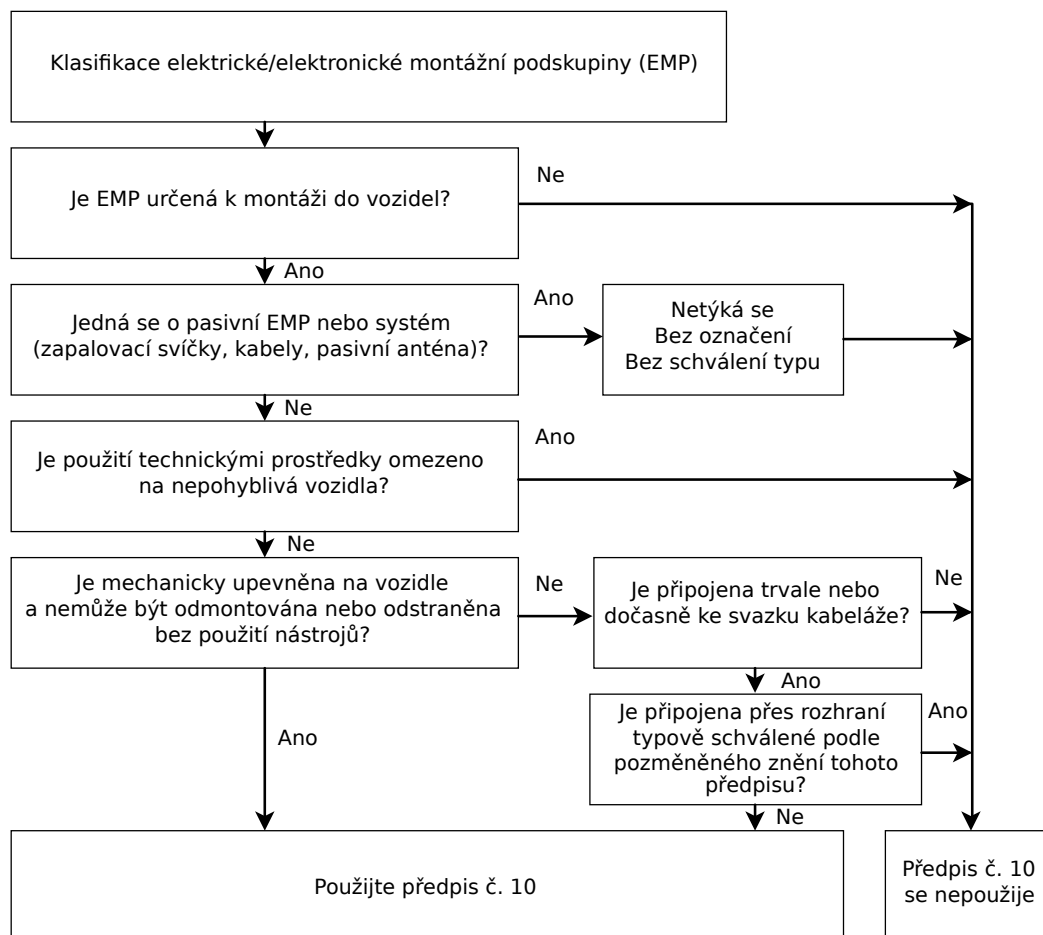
Klasifikace elektrické/elektronické montážní podskupiny (EMP)

Je EMP určená k montáži do vozidel?

Ne

Ano

Jedná se o pasivní EMP nebo systém (zapalovací svíčky, kabely, pasivní anténa)?

Ano

Netýká se
Bez označení
Bez schválení typu

Ne

Je použití technickými prostředky omezeno na nepohyblivá vozidla?

Ano

Ne

Je mechanicky upevněna na vozidle a nemůže být odmontována nebo odstraněna bez použití nástrojů?

Ne

Je připojena trvale nebo dočasně ke svazku kabeláže?

Ne

Ano

Je připojena přes rozhraní typově schválené podle pozměněného znění tohoto předpisu?

Ano

Ano

Ne

Použijte předpis č. 10

Předpis č. 10 se nepoužije